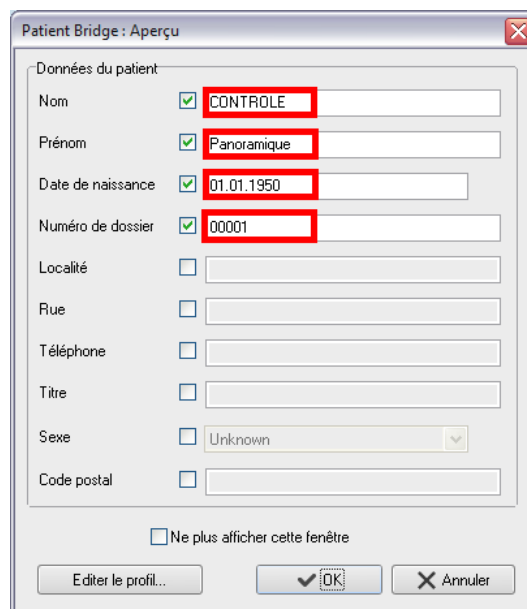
Patient Bridge : Aperçu

Données du patient

Nom CONTROLE

Prénom Panoramique

Date de naissance 01.01.1950

Numéro de dossier 00001

Localité

Rue

Téléphone

Titre

Sexe Unknown

Code postal

Ne plus afficher cette fenêtre

Editer le profil...

OK

Annuler